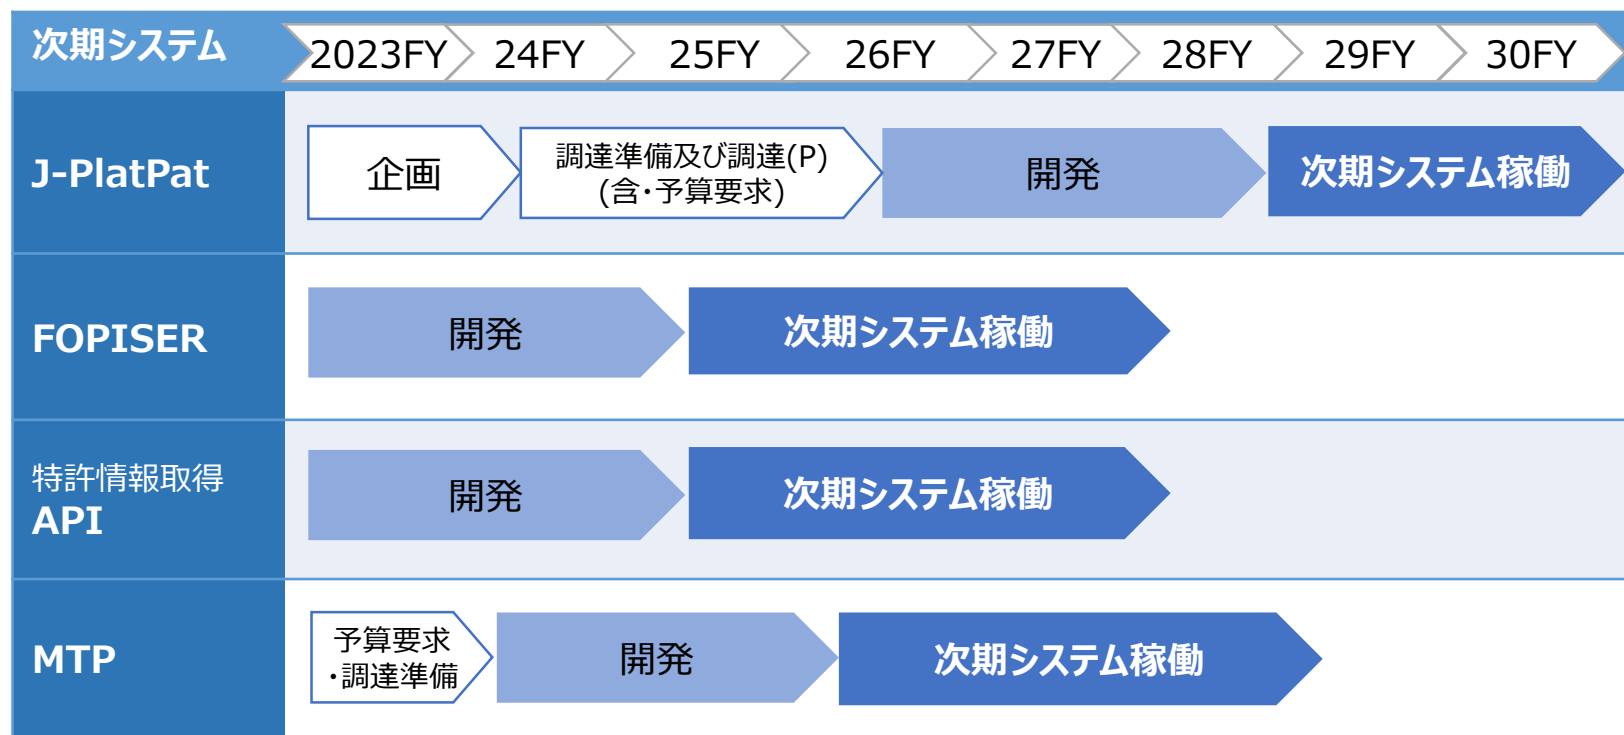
| 次期システム | 2023FY | 24FY | 25FY | 26FY | 27FY | 28FY | 29FY | 30FY |
|---|---|---|---|---|---|---|---|---|
| J-PlatPat | 企画 | 調達準備及び調達(P)(含・予算要求) | | 開発 | | 次期システム稼働 | | |
| FOPISER | 開発 | | 次期システム稼働 | | | | | |
| 特許情報取得 API | 開発 | | 次期システム稼働 | | | | | |
| MTP | 予算要求・調達準備 | 開発 | | 次期システム稼働 | | | | |